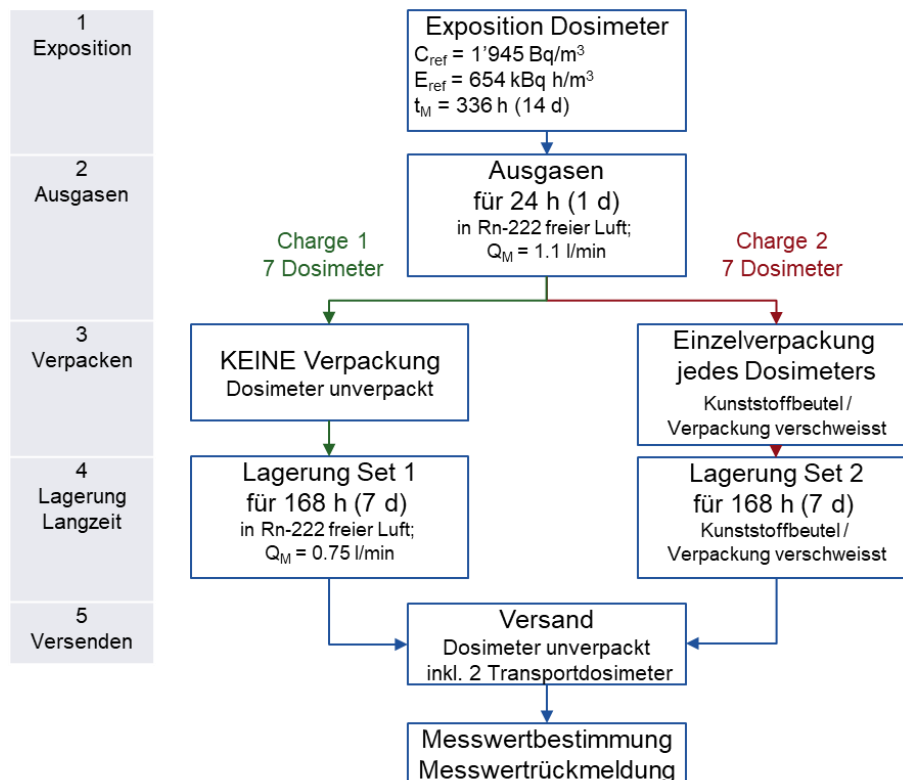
1
Exposition

2
Ausgasen

3
Verpacken

4
Lagerung
Langzeit

5
Versenden

Exposition Dosimeter
$C_{ref}$ = 1'945 Bq/m$^3$
$E_{ref}$ = 654 kBq h/m$^3$
$t_M$ = 336 h (14 d)

Ausgasen
für 24 h (1 d)
in Rn-222 freier Luft;
$Q_M$ = 1.1 l/min

Charge 1
7 Dosimeter

Charge 2
7 Dosimeter

KEINE Verpackung
Dosimeter unverpackt

Einzelverpackung
jedes Dosimeters
Kunststoffbeutel /
Verpackung verschweisst

Lagerung Set 1
für 168 h (7 d)
in Rn-222 freier Luft;
$Q_M$ = 0.75 l/min

Lagerung Set 2
für 168 h (7 d)
Kunststoffbeutel /
Verpackung verschweisst

Versand
Dosimeter unverpackt
inkl. 2 Transportdosimeter

Messwertbestimmung
Messwertrückmeldung